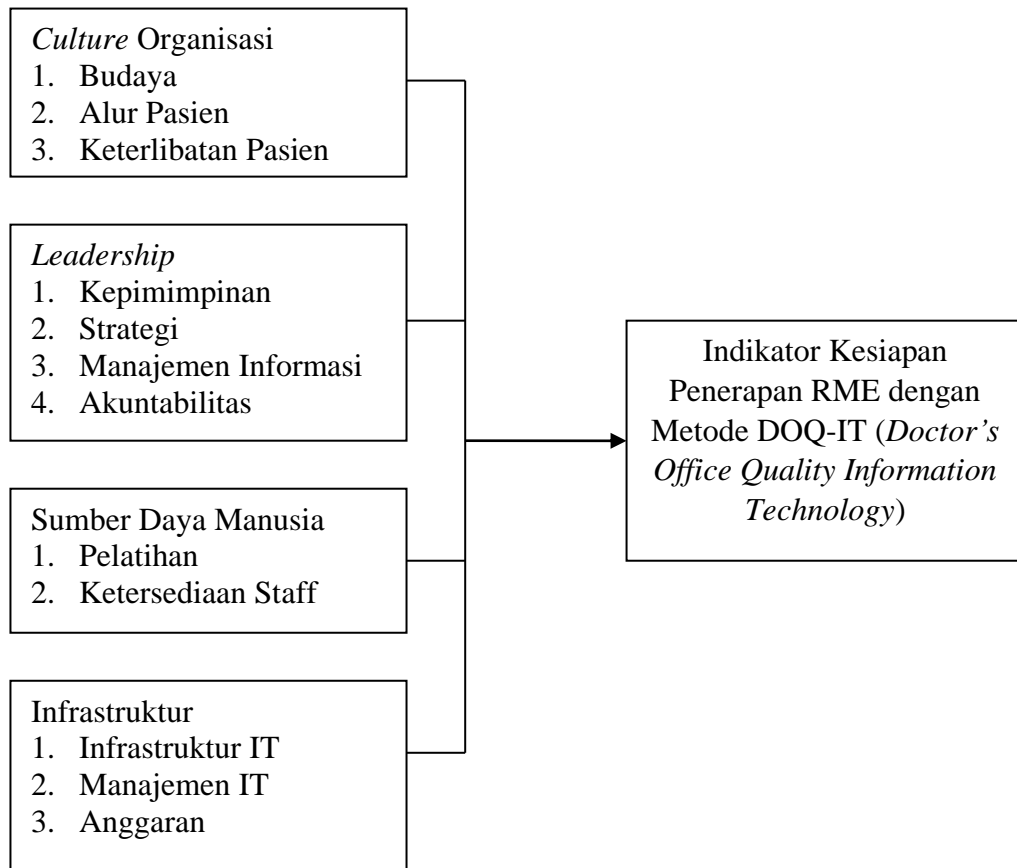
Culture Organisasi
1. Budaya
2. Alur Pasien
3. Keterlibatan Pasien

Leadership
1. Kepimimpinan
2. Strategi
3. Manajemen Informasi
4. Akuntabilitas

Sumber Daya Manusia
1. Pelatihan
2. Ketersediaan Staff

Infrastruktur
1. Infrastruktur IT
2. Manajemen IT
3. Anggaran

Indikator Kesiapan Penerapan RME dengan Metode DOQ-IT (Doctor's Office Quality Information Technology)